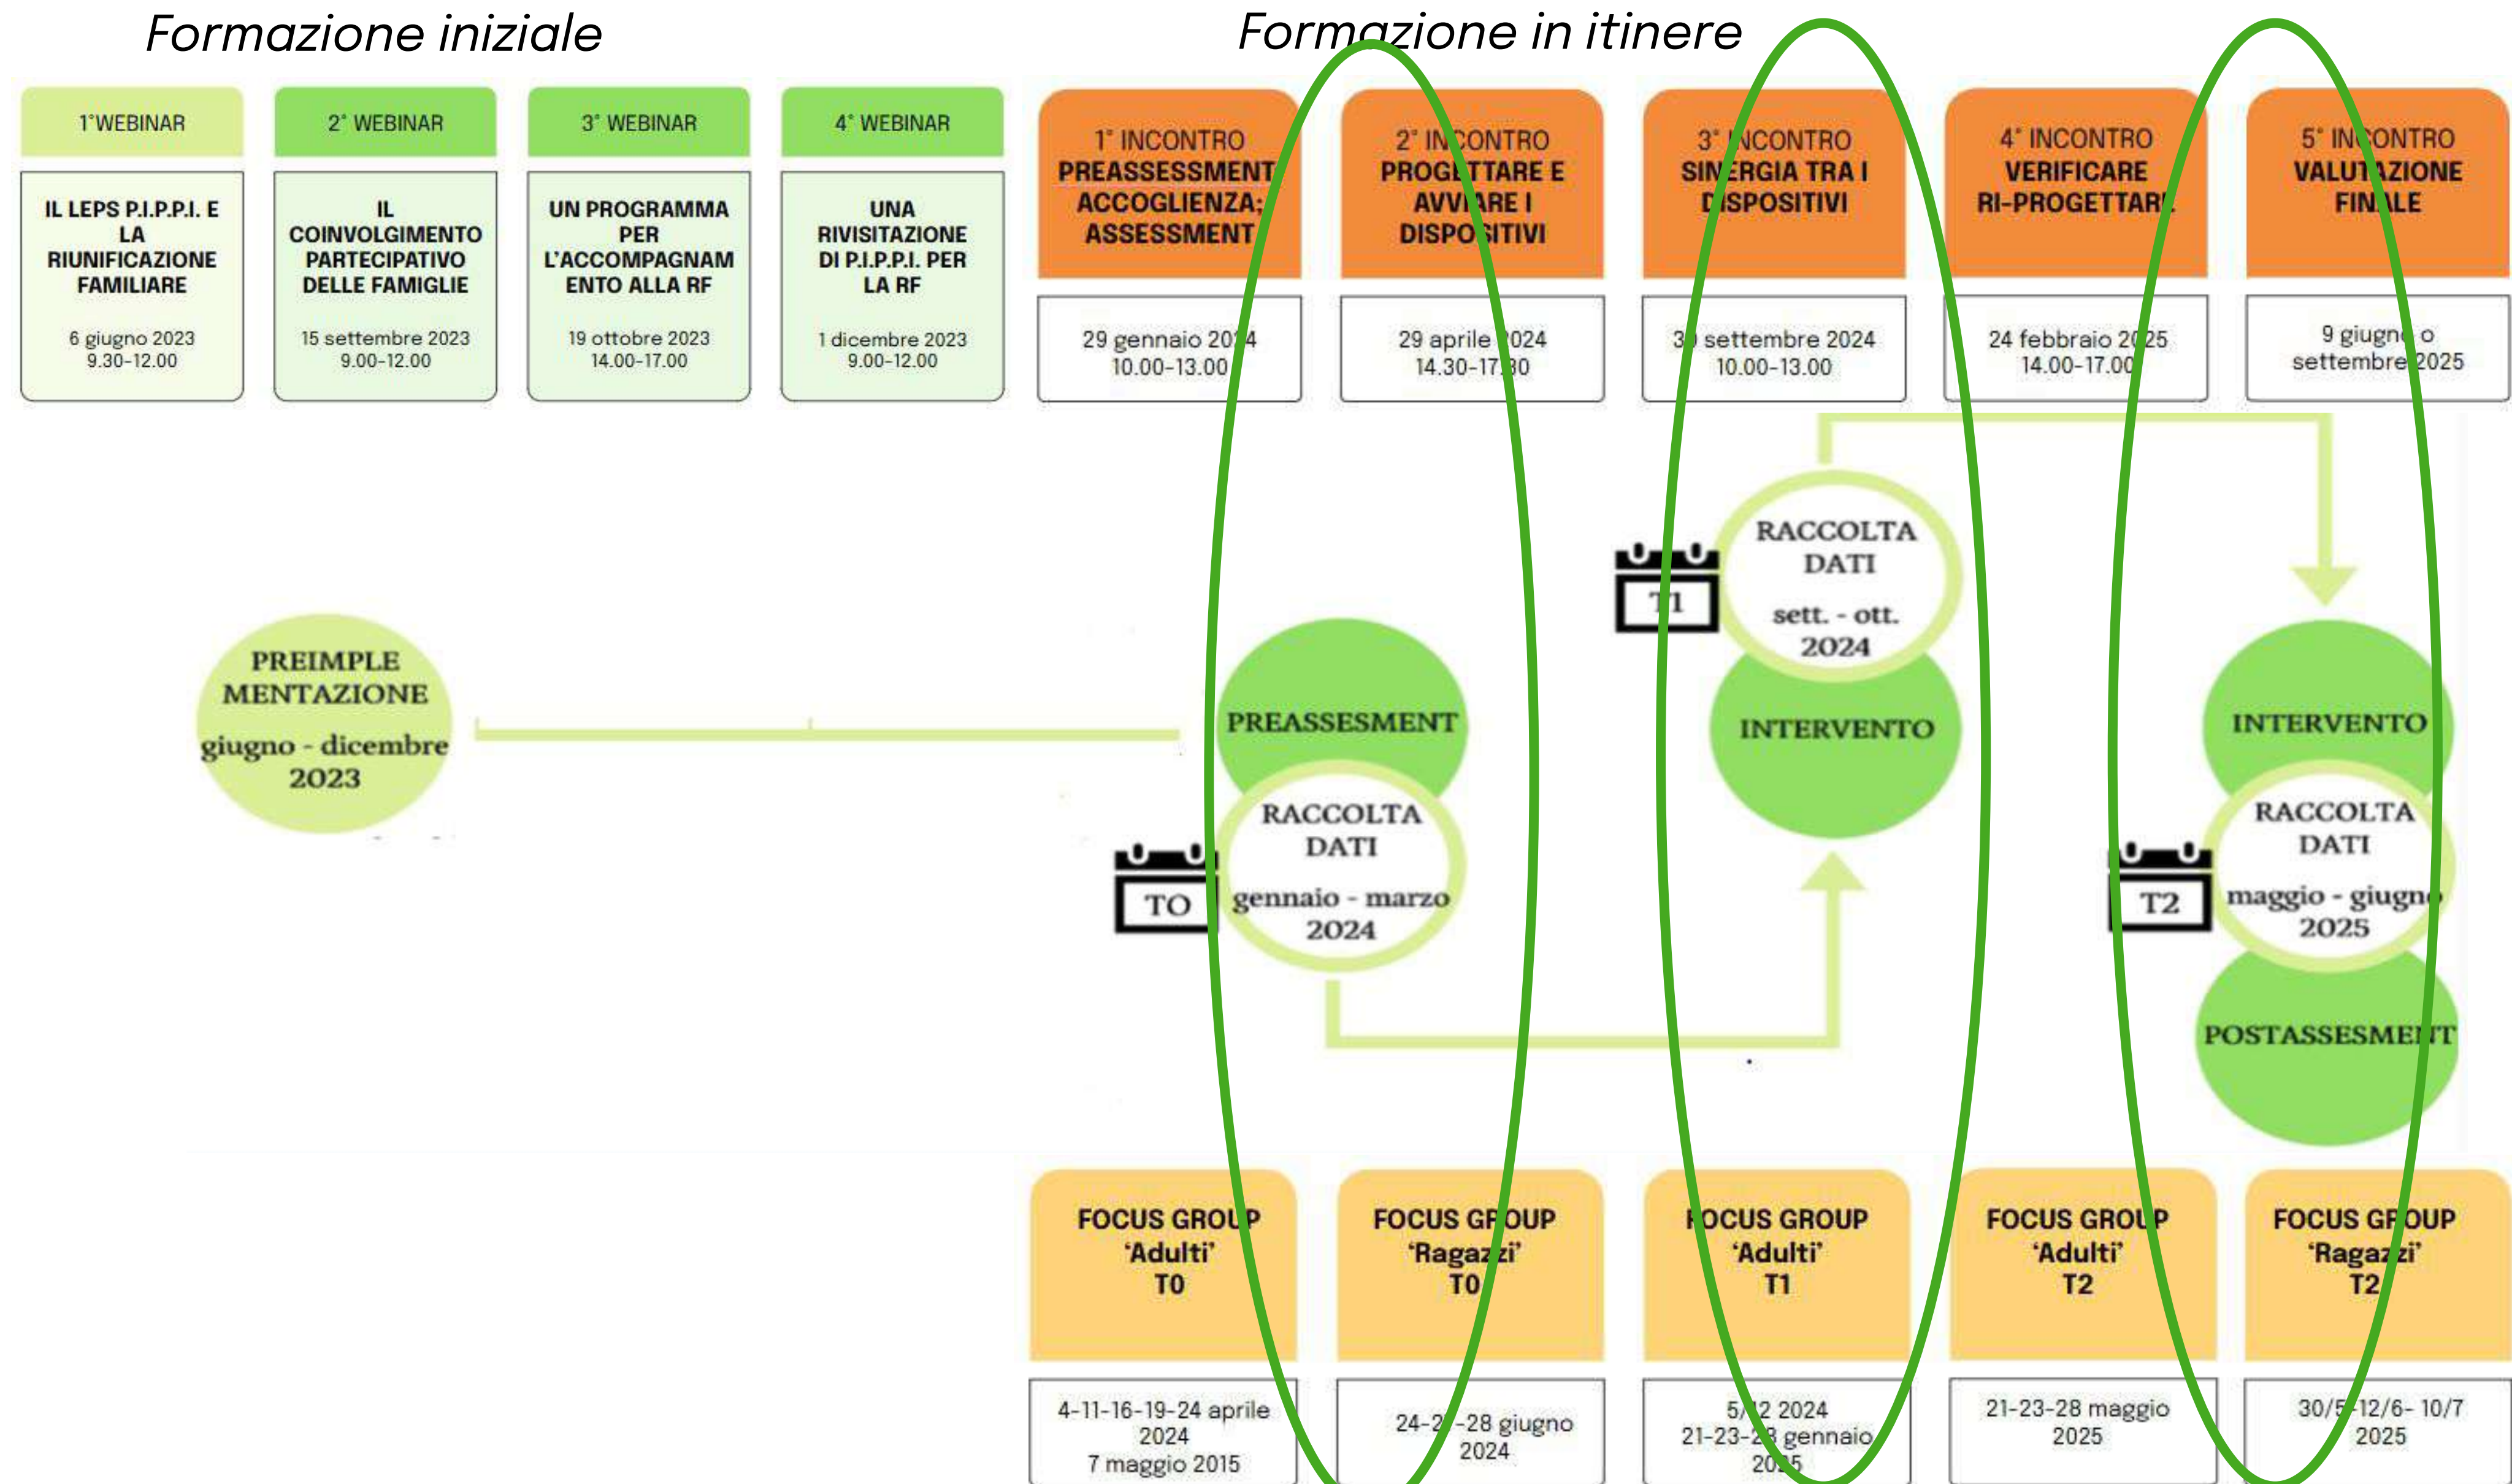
Formazione iniziale

Formazione in itinere

1°WEBINAR

IL LEPS P.I.P.P.I. E LA RIUNIFICAZIONE FAMILIARE

6 giugno 2023
9.30-12.00

2° WEBINAR

IL COINVOLGIMENTO PARTECIPATIVO DELLE FAMIGLIE

15 settembre 2023
9.00-12.00

3° WEBINAR

UN PROGRAMMA PER L'ACCOMPAGNAMENTO ALLA RF

19 ottobre 2023
14.00-17.00

4° WEBINAR

UNA RIVISITAZIONE DI P.I.P.P.I. PER LA RF

1 dicembre 2023
9.00-12.00

1° INCONTRO
PREASSESSMENT ACCOGLIENZA; ASSESSMENT

29 gennaio 20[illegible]4
10.00-13.00

2° IN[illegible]CONTRO
PROG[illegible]TARE E AVV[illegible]ARE I DISPO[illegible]ITIVI

29 aprile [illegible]024
14.30-17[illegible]30

3° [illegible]NCONTRO
SIN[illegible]ERGIA TRA I D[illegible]ISPOSITIVI

3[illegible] settembre 2024
10.00-13.00

4° INCONTRO
VERIFICARE RI-PROGETTAR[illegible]

24 febbraio 2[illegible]25
14.00-17.00

5° IN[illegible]CONTRO
VALUT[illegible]ZIONE FIN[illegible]ALE

9 giugn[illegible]o
settembre 2025

PREIMPLEMENTAZIONE
giugno - dicembre 2023

PREASSESSMENT

RACCOLTA DATI
gennaio - marzo 2024

TO

RACCOLTA DATI
sett. - ott. 2024

T1

INTERVENTO

INTERVENTO

RACCOLTA DATI
maggio - giugn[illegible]
2025

T2

POSTASSESSMEN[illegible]T

FOCUS GROU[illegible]P
'Adulti'
T0

4-11-16-19-24 aprile 2024
7 maggio 2015

FOCUS GROUP
'Raga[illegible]zi'
T0

24-2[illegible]-28 giugno 2024

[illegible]OCUS GROUP
'Adulti'
T1

5/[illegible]2 2024
21-23-2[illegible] gennaio 20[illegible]5

FOCUS GROUP
'Adulti'
T2

21-23-28 maggio 2025

FOCUS GROUP
'Ragazzi'
T2

30/5-12/6- 10/7 2025